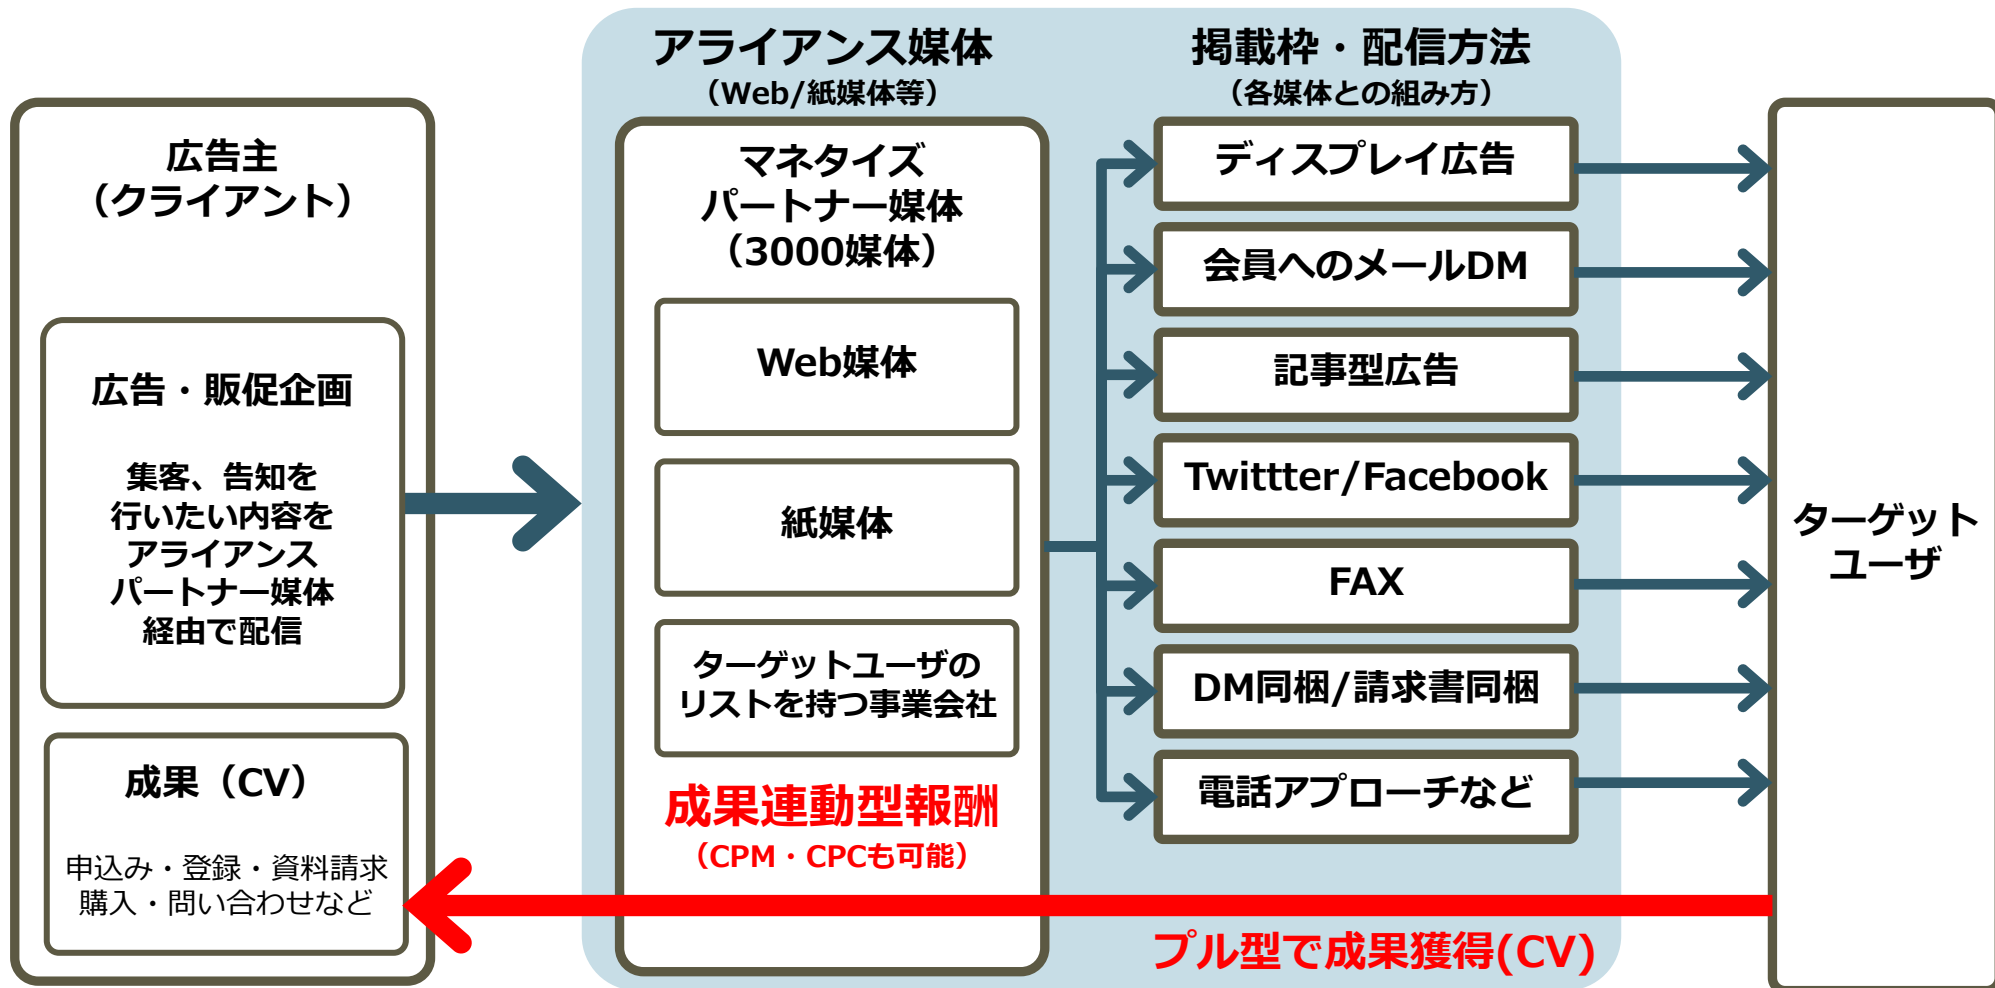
広告主
（クライアント）

広告・販促企画

集客、告知を
行いたい内容を
アライアンス
パートナー媒体
経由で配信

成果（CV）

申込み・登録・資料請求
購入・問い合わせなど

アライアンス媒体
（Web/紙媒体等）

マネタイズ
パートナー媒体
（3000媒体）

Web媒体

紙媒体

ターゲットユーザの
リストを持つ事業会社

成果連動型報酬
（CPM・CPCも可能）

掲載枠・配信方法
（各媒体との組み方）

ディスプレイ広告

会員へのメールDM

記事型広告

Twittter/Facebook

FAX

DM同梱/請求書同梱

電話アプローチなど

ターゲット
ユーザ

プル型で成果獲得(CV)